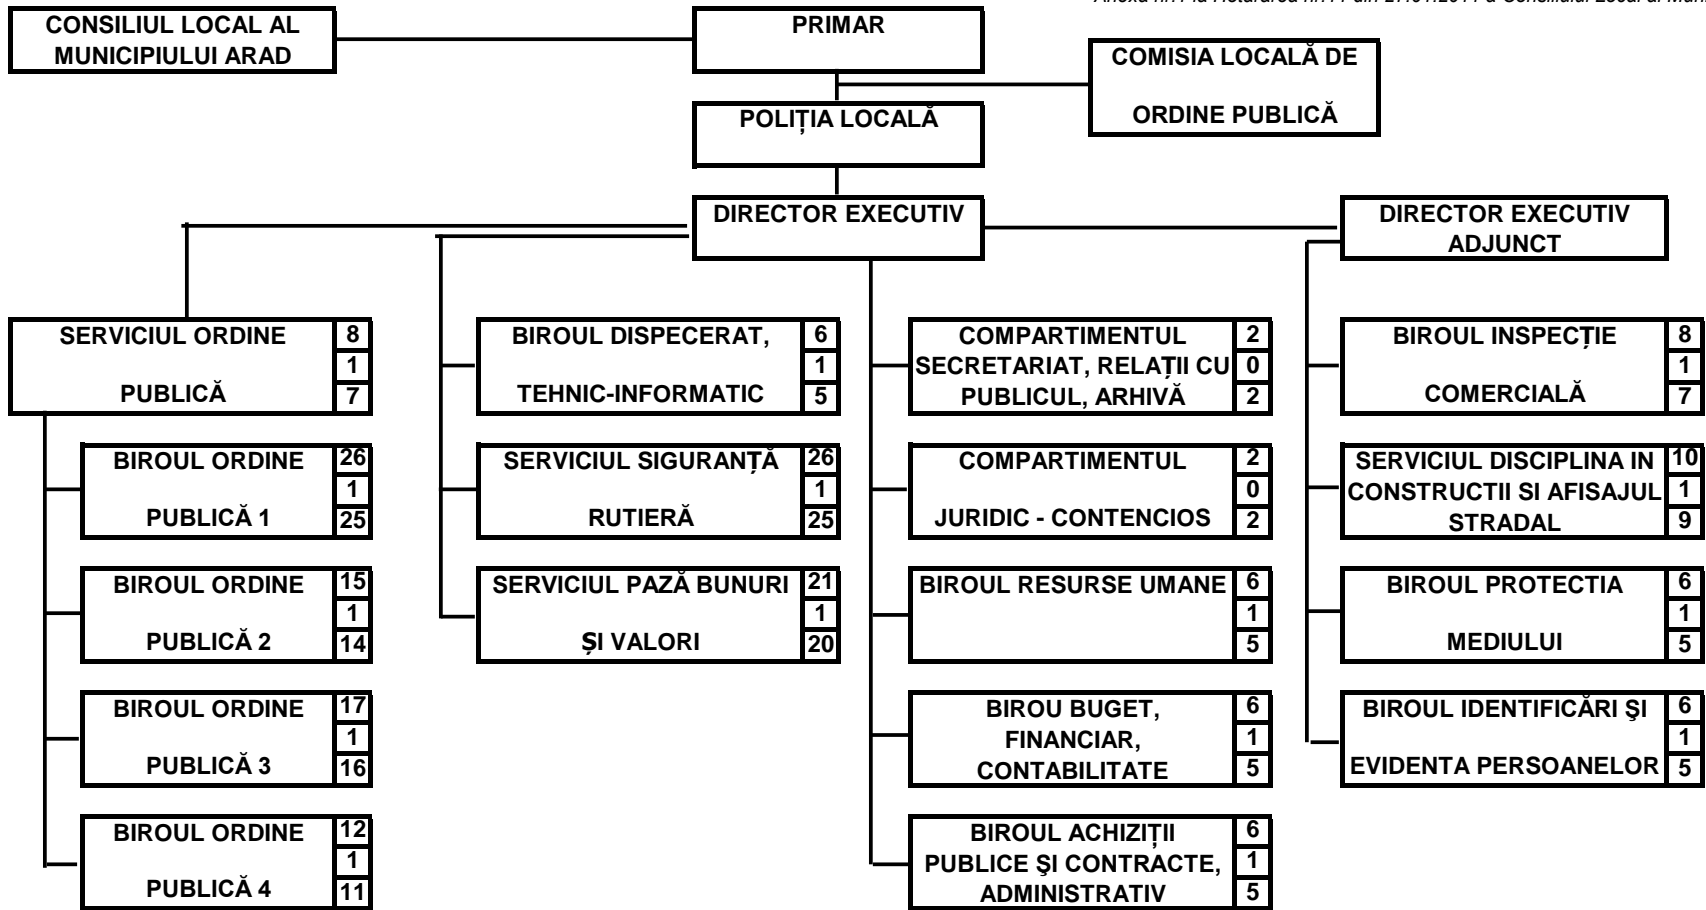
Anexa nr. 1 la Hotărârea nr. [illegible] din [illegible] a Consiliului Local al Mun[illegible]

CONSILIUL LOCAL AL MUNICIPIULUI ARAD

PRIMAR

COMISIA LOCALĂ DE ORDINE PUBLICĂ

POLIȚIA LOCALĂ

DIRECTOR EXECUTIV

DIRECTOR EXECUTIV ADJUNCT

SERVICIUL ORDINE PUBLICĂ 8 1 7

BIROUL ORDINE PUBLICĂ 1 26 1 25

BIROUL ORDINE PUBLICĂ 2 15 1 14

BIROUL ORDINE PUBLICĂ 3 17 1 16

BIROUL ORDINE PUBLICĂ 4 12 1 11

BIROUL DISPECERAT, TEHNIC-INFORMATIC 6 1 5

SERVICIUL SIGURANȚĂ RUTIERĂ 26 1 25

SERVICIUL PAZĂ BUNURI ȘI VALORI 21 1 20

COMPARTIMENTUL SECRETARIAT, RELAȚII CU PUBLICUL, ARHIVĂ 2 0 2

COMPARTIMENTUL JURIDIC - CONTENCIOS 2 0 2

BIROUL RESURSE UMANE 6 1 5

BIROU BUGET, FINANCIAR, CONTABILITATE 6 1 5

BIROUL ACHIZIȚII PUBLICE ŞI CONTRACTE, ADMINISTRATIV 6 1 5

BIROUL INSPECȚIE COMERCIALĂ 8 1 7

SERVICIUL DISCIPLINA IN CONSTRUCTII SI AFISAJUL STRADAL 10 1 9

BIROUL PROTECTIA MEDIULUI 6 1 5

BIROUL IDENTIFICĂRI ŞI EVIDENTA PERSOANELOR 6 1 5